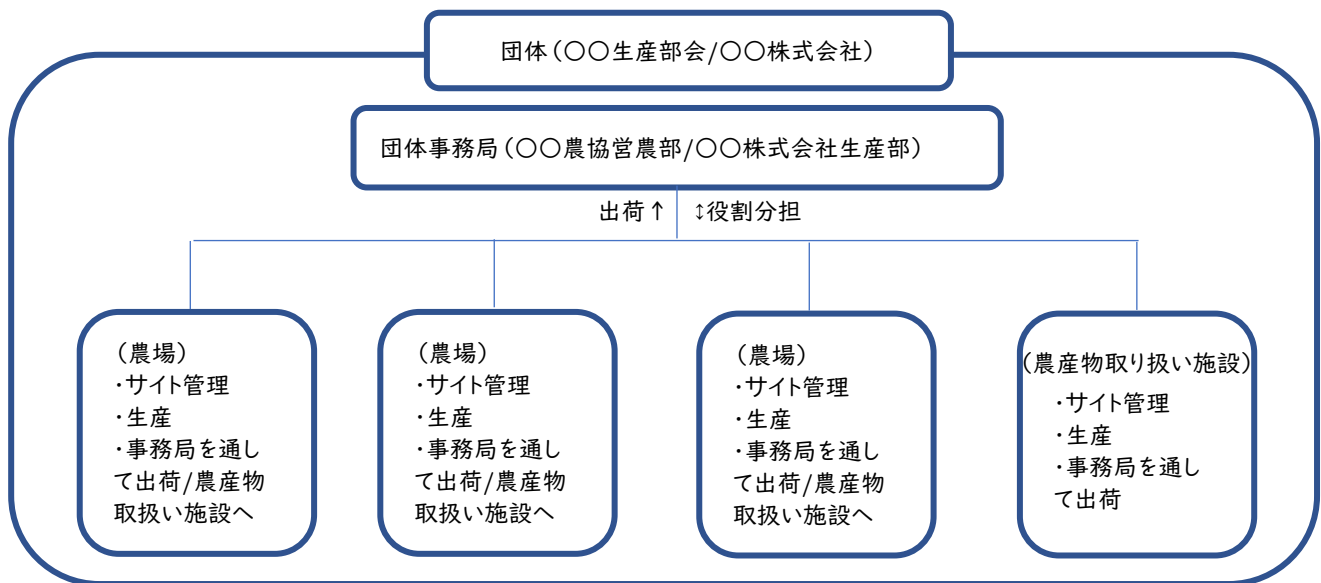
団体（○○生産部会/○○株式会社）

団体事務局（○○農協営農部/○○株式会社生産部）

出荷↑ ↕役割分担

（農場）
・サイト管理
・生産
・事務局を通して出荷/農産物取扱い施設へ

（農場）
・サイト管理
・生産
・事務局を通して出荷/農産物取扱い施設へ

（農場）
・サイト管理
・生産
・事務局を通して出荷/農産物取扱い施設へ

（農産物取り扱い施設）
・サイト管理
・生産
・事務局を通して出荷